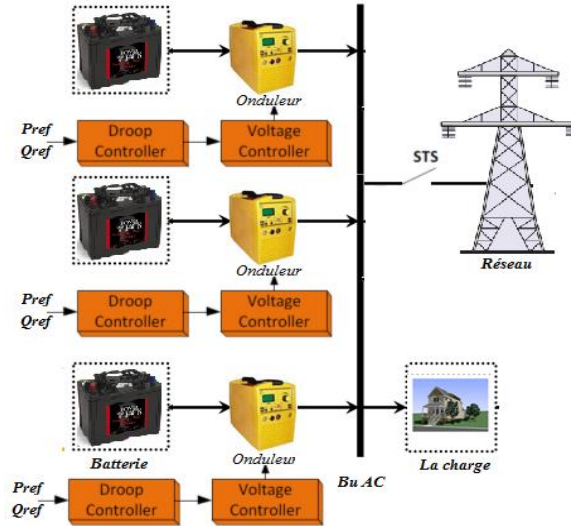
Onduleur

Pref
Qref

Droop Controller

Voltage Controller

STS

Onduleur

Réseau

Pref
Qref

Droop Controller

Voltage Controller

Batterie

Onduleur

La charge

Bu AC

Pref
Qref

Droop Controller

Voltage Controller